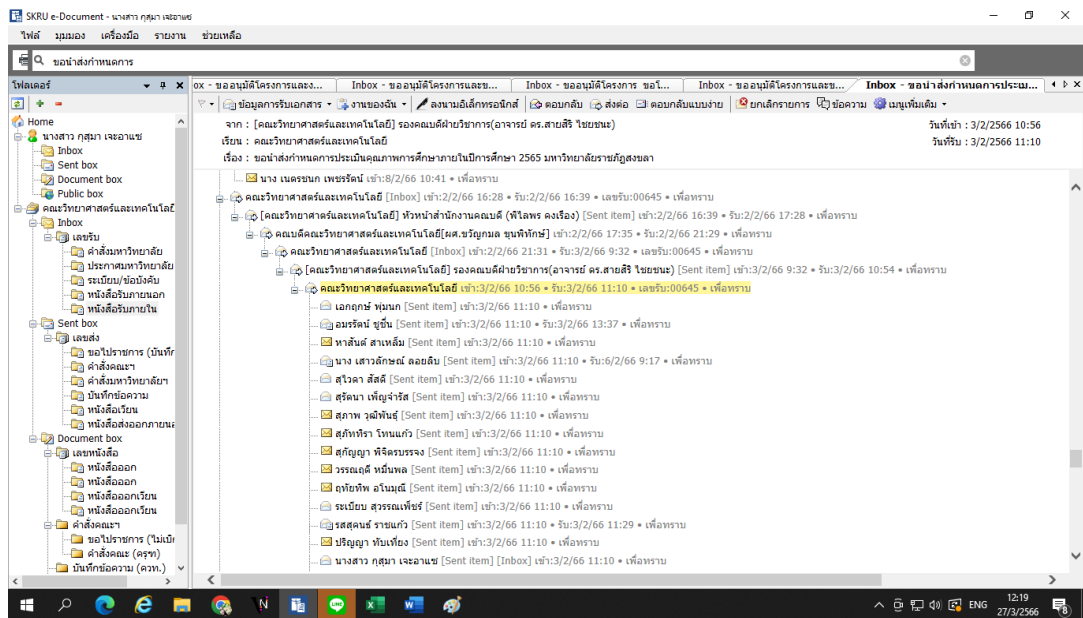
SKRU e-Document - นางสาว กุสุมา เจอาแช

ไฟล์ มุมมอง เครื่องมือ รายงาน ช่วยเหลือ

ขอนำส่งกำหนดการ

โฟลเดอร์

Home
นางสาว กุสุมา เจอาแช
Inbox
Sent box
Document box
Public box
คณะวิทยาศาสตร์และเทคโนโลยี
Inbox
เลขรับ
คำสั่งมหาวิทยาลัย
ประกาศมหาวิทยาลัย
ระเบียบ/ข้อบังคับ
หนังสือรับภายนอก
หนังสือรับภายใน
Sent box
เลขส่ง
ขอไปราชการ (บันทึก
คำสั่งคณะฯ
คำสั่งมหาวิทยาลัยฯ
บันทึกข้อความ
หนังสือเวียน
หนังสือส่งออกภายนอ
Document box
เลขหนังสือ
หนังสือออก
หนังสือออก
หนังสือออกเวียน
หนังสือออกเวียน
คำสั่งคณะฯ
ขอไปราชการ (ไม่เบิ
คำสั่งคณะ (ครุฑ)
บันทึกข้อความ (ควท.)

ox - ขออนุมัติโครงการและ... | Inbox - ขออนุมัติโครงการและข... | Inbox - ขออนุมัติโครงการ ขอใ... | Inbox - ขออนุมัติโครงการและข... | Inbox - ขอนำส่งกำหนดการประม...

ข้อมูลการรับเอกสาร | งานของฉัน | ลงนามอิเล็กทรอนิกส์ | ตอบกลับ | ส่งต่อ | ตอบกลับแบบง่าย | ยกเลิกรายการ | ข้อความ | เมนูเพิ่มเติม

จาก : [คณะวิทยาศาสตร์และเทคโนโลยี] รองคณบดีฝ่ายวิชาการ(อาจารย์ ดร.สายสิริ ไชยชนะ) วันที่เข้า : 3/2/2566 10:56
เรียน : คณะวิทยาศาสตร์และเทคโนโลยี วันที่รับ : 3/2/2566 11:10
เรื่อง : ขอนำส่งกำหนดการประเมินคุณภาพการศึกษาภายในปีการศึกษา 2565 มหาวิทยาลัยราชภัฏสงขลา

นาง เนตรชนก เพชรรัตน์ เข้า:8/2/66 10:41 • เพื่อทราบ
คณะวิทยาศาสตร์และเทคโนโลยี [Inbox] เข้า:2/2/66 16:28 • รับ:2/2/66 16:39 • เลขรับ:00645 • เพื่อทราบ
[คณะวิทยาศาสตร์และเทคโนโลยี] หัวหน้าสำนักงานคณบดี (พิไลพร คงเรือง) [Sent item] เข้า:2/2/66 16:39 • รับ:2/2/66 17:28 • เพื่อทราบ
คณบดีคณะวิทยาศาสตร์และเทคโนโลยี[ผศ.ขวัญกมล ขุนพิทักษ์] เข้า:2/2/66 17:35 • รับ:2/2/66 21:29 • เพื่อทราบ
คณะวิทยาศาสตร์และเทคโนโลยี [Inbox] เข้า:2/2/66 21:31 • รับ:3/2/66 9:32 • เลขรับ:00645 • เพื่อทราบ
[คณะวิทยาศาสตร์และเทคโนโลยี] รองคณบดีฝ่ายวิชาการ(อาจารย์ ดร.สายสิริ ไชยชนะ) [Sent item] เข้า:3/2/66 9:32 • รับ:3/2/66 10:54 • เพื่อทราบ
คณะวิทยาศาสตร์และเทคโนโลยี เข้า:3/2/66 10:56 • รับ:3/2/66 11:10 • เลขรับ:00645 • เพื่อทราบ
เอกฤกษ์ พุ่มนก [Sent item] เข้า:3/2/66 11:10 • เพื่อทราบ
อมรรัตน์ ชูขึ้น [Sent item] เข้า:3/2/66 11:10 • รับ:3/2/66 13:37 • เพื่อทราบ
หาลันต์ สาเหล็ม [Sent item] เข้า:3/2/66 11:10 • เพื่อทราบ
นาง เสาวลักษณ์ ลอยลับ [Sent item] เข้า:3/2/66 11:10 • รับ:6/2/66 9:17 • เพื่อทราบ
สุไวดา สัสดี [Sent item] เข้า:3/2/66 11:10 • เพื่อทราบ
สุรัตนา เพ็ญจำรัส [Sent item] เข้า:3/2/66 11:10 • เพื่อทราบ
สุภาพ วุฒิพันธุ์ [Sent item] เข้า:3/2/66 11:10 • เพื่อทราบ
สุภัททิรา โทนแก้ว [Sent item] เข้า:3/2/66 11:10 • เพื่อทราบ
สุกัญญา พิจิตรบรรจง [Sent item] เข้า:3/2/66 11:10 • เพื่อทราบ
วรรณฤดี หมื่นพล [Sent item] เข้า:3/2/66 11:10 • เพื่อทราบ
ฤทัยทิพ อโนมุณี [Sent item] เข้า:3/2/66 11:10 • เพื่อทราบ
ระเบียบ สุวรรณเพ็ชร์ [Sent item] เข้า:3/2/66 11:10 • เพื่อทราบ
รสสุคนธ์ ราชแก้ว [Sent item] เข้า:3/2/66 11:10 • รับ:3/2/66 11:29 • เพื่อทราบ
ปริญญา ทับเที่ยง [Sent item] เข้า:3/2/66 11:10 • เพื่อทราบ
นางสาว กุสุมา เจอาแช [Sent item] [Inbox] เข้า:3/2/66 11:10 • เพื่อทราบ

ENG 12:19 27/3/2566 8